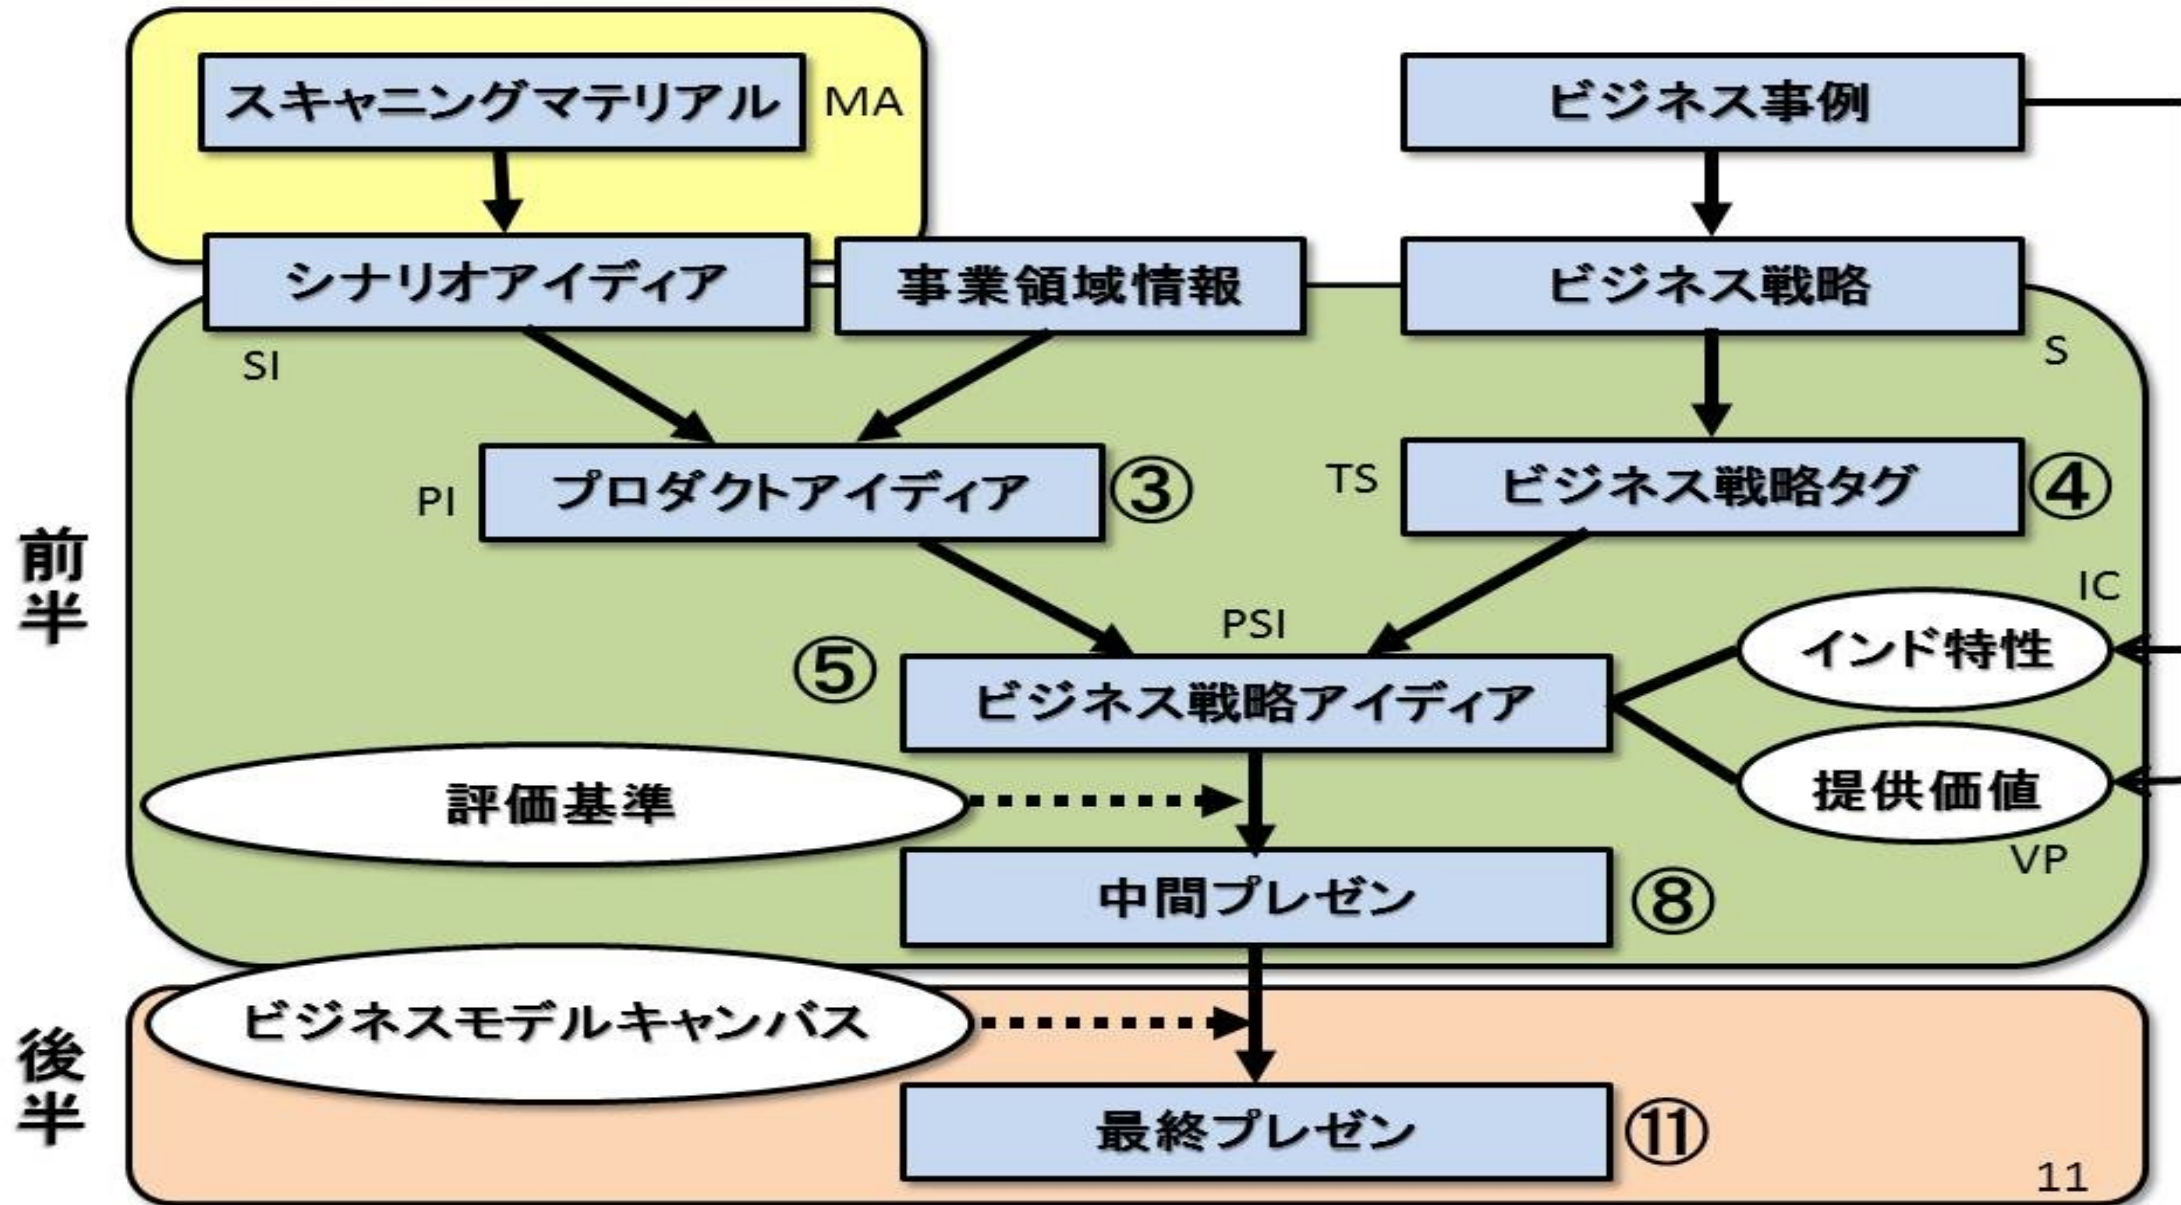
スキャニングマテリアル MA

ビジネス事例

シナリオアイディア

事業領域情報

ビジネス戦略

SI

S

PI プロダクトアイディア ③

TS ビジネス戦略タグ ④

前半

IC

PSI

⑤ ビジネス戦略アイディア

インド特性

提供価値

評価基準

VP

中間プレゼン ⑧

後半

ビジネスモデルキャンバス

最終プレゼン ⑪

11